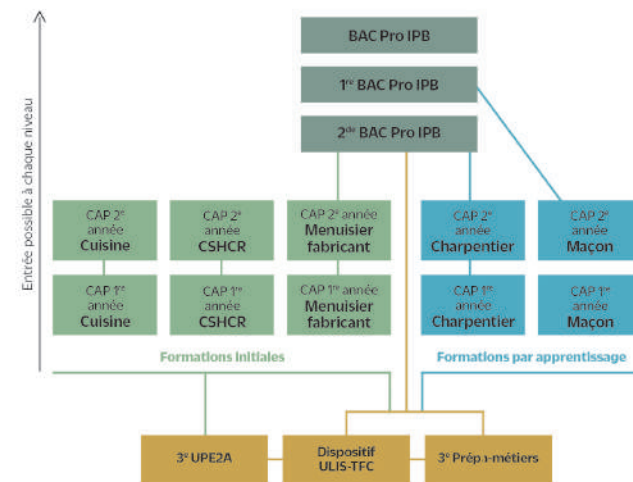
Entrée possible à chaque niveau

BAC Pro IPB

1<sup>re</sup> BAC Pro IPB

2<sup>de</sup> BAC Pro IPB

CAP 2<sup>e</sup> année Cuisine

CAP 2<sup>e</sup> année CSHCR

CAP 2<sup>e</sup> année Menuisier fabricant

CAP 2<sup>e</sup> année Charpentier

CAP 2<sup>e</sup> année Maçon

CAP 1<sup>re</sup> année Cuisine

CAP 1<sup>re</sup> année CSHCR

CAP 1<sup>re</sup> année Menuisier fabricant

CAP 1<sup>re</sup> année Charpentier

CAP 1<sup>re</sup> année Maçon

Formations initiales

Formations par apprentissage

3<sup>e</sup> UPE2A

Dispositif ULIS-TFC

3<sup>e</sup> Prépa-métiers